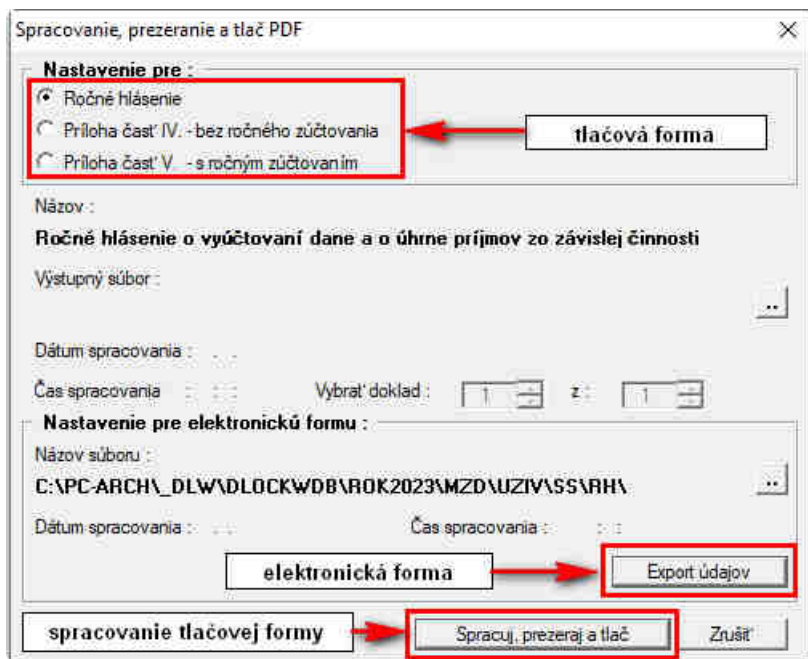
Spracovanie, prezeranie a tlač PDF

Nastavenie pre :

Ročné hlásenie

Príloha časť IV. - bez ročného zúčtovania

Príloha časť V. - s ročným zúčtovaním

tlačová forma

Názov :

Ročné hlásenie o vyúčtovaní dane a o úhrne príjmov zo závislej činnosti

Výstupný súbor :

...

Dátum spracovania : . .

Čas spracovania : : :

Vybrať doklad : 1 z : 1

Nastavenie pre elektronickú formu :

Názov súboru :

C:\PC-ARCH\_DLW\DLOCKWDB\ROK2023\MZD\UZIV\SS\RH\

...

Dátum spracovania : . .

Čas spracovania : : :

elektronická forma

Export údajov

spracovanie tlačovej formy

Spracuj, prezeraj a tlač

Zrušiť